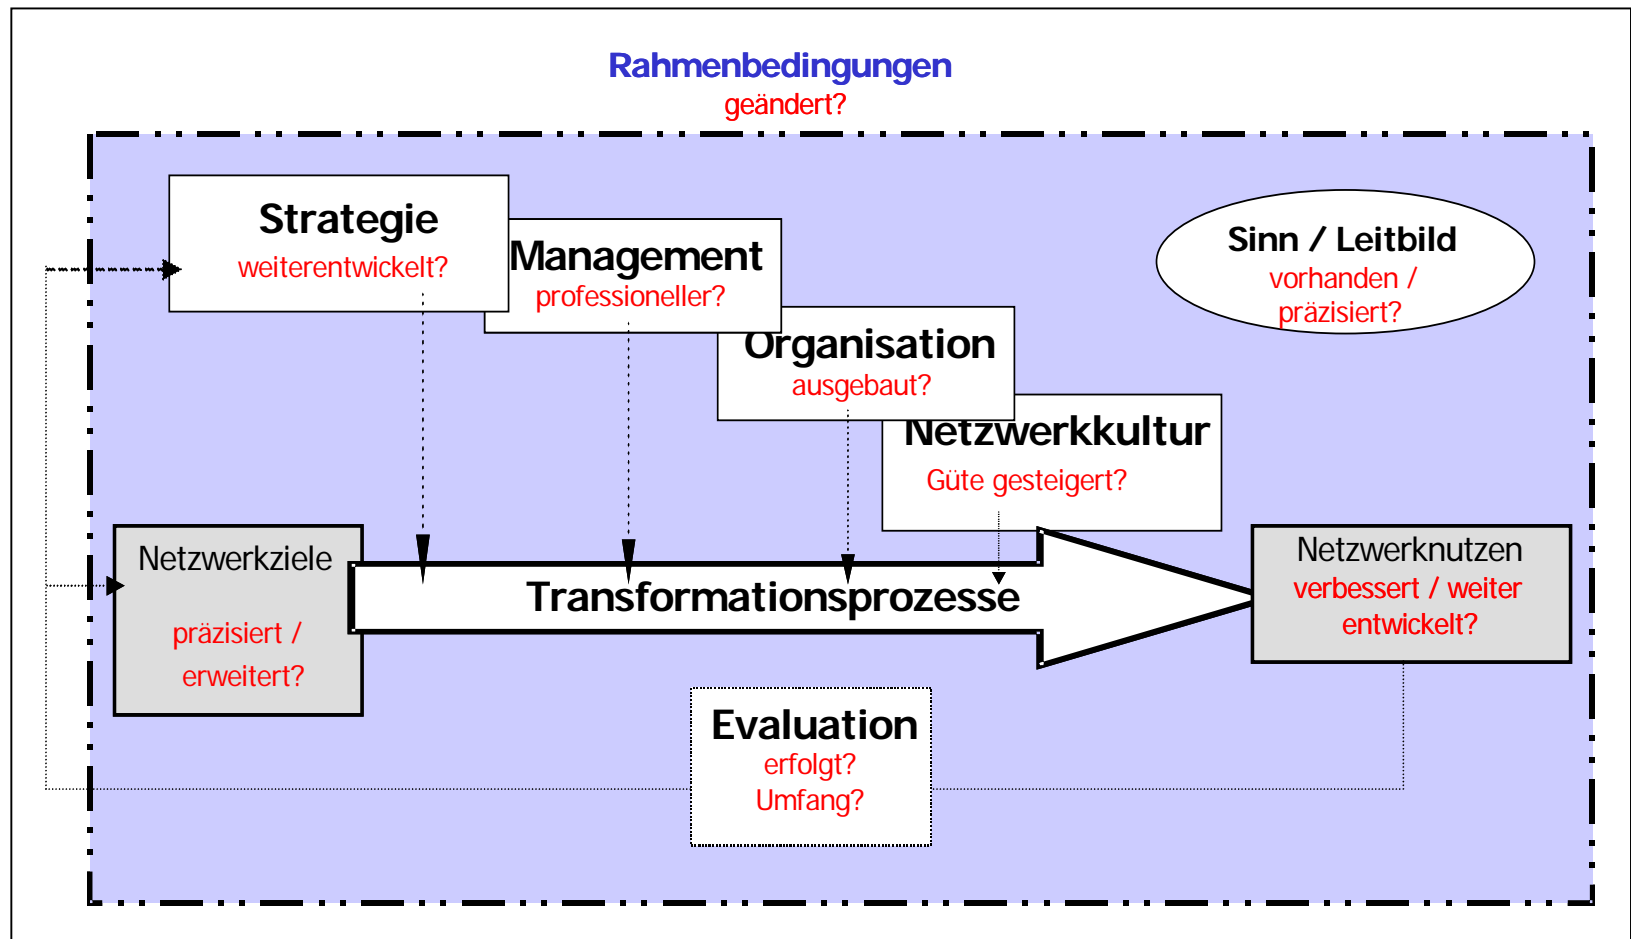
Rahmenbedingungen
geändert?

Strategie
weiterentwickelt?

Management
professioneller?

Organisation
ausgebaut?

Netzwerkkultur
Güte gesteigert?

Sinn / Leitbild
vorhanden / präzisiert?

Netzwerkziele
präzisiert / erweitert?

Transformationsprozesse

Netzwerknutzen
verbessert / weiter entwickelt?

Evaluation
erfolgt?
Umfang?